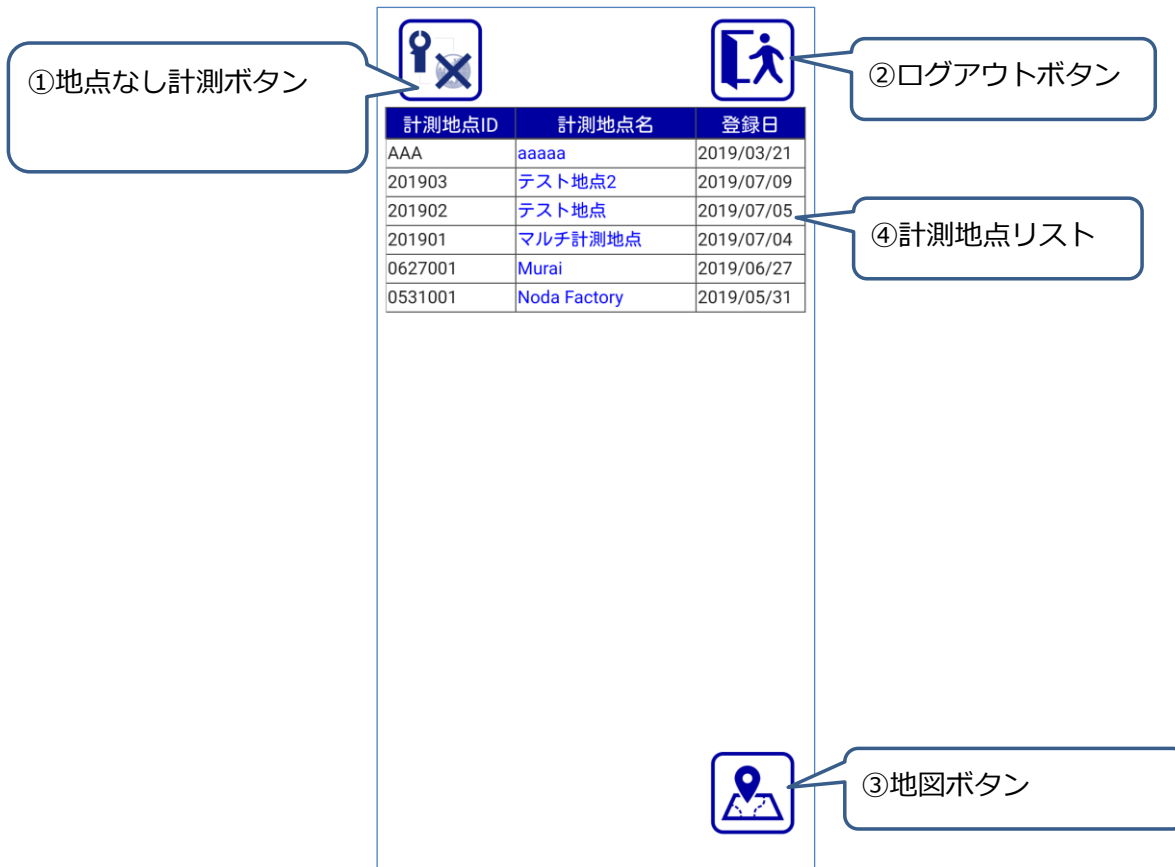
①地点なし計測ボタン

②ログアウトボタン

| 計測地点ID | 計測地点名 | 登録日 |
|---|---|---|
| AAA | aaaaa | 2019/03/21 |
| 201903 | テスト地点2 | 2019/07/09 |
| 201902 | テスト地点 | 2019/07/05 |
| 201901 | マルチ計測地点 | 2019/07/04 |
| 0627001 | Murai | 2019/06/27 |
| 0531001 | Noda Factory | 2019/05/31 |

④計測地点リスト

③地図ボタン